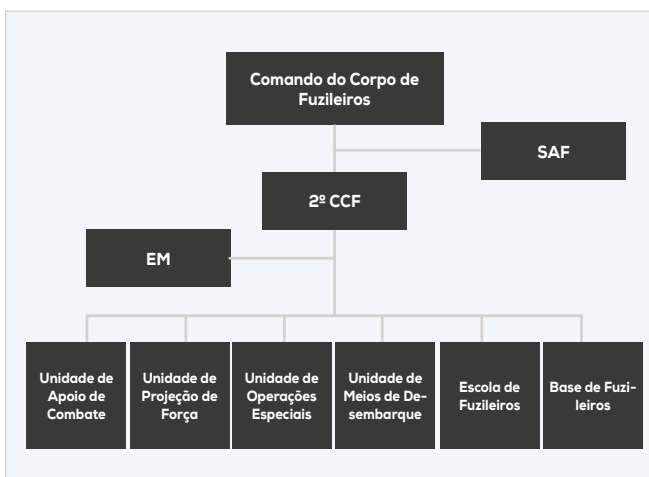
Comando do Corpo de Fuzileiros

SAF

2º CCF

EM

Unidade de Apoio de Combate

Unidade de Projeção de Força

Unidade de Operações Especiais

Unidade de Meios de Desembarque

Escola de Fuzileiros

Base de Fuzileiros